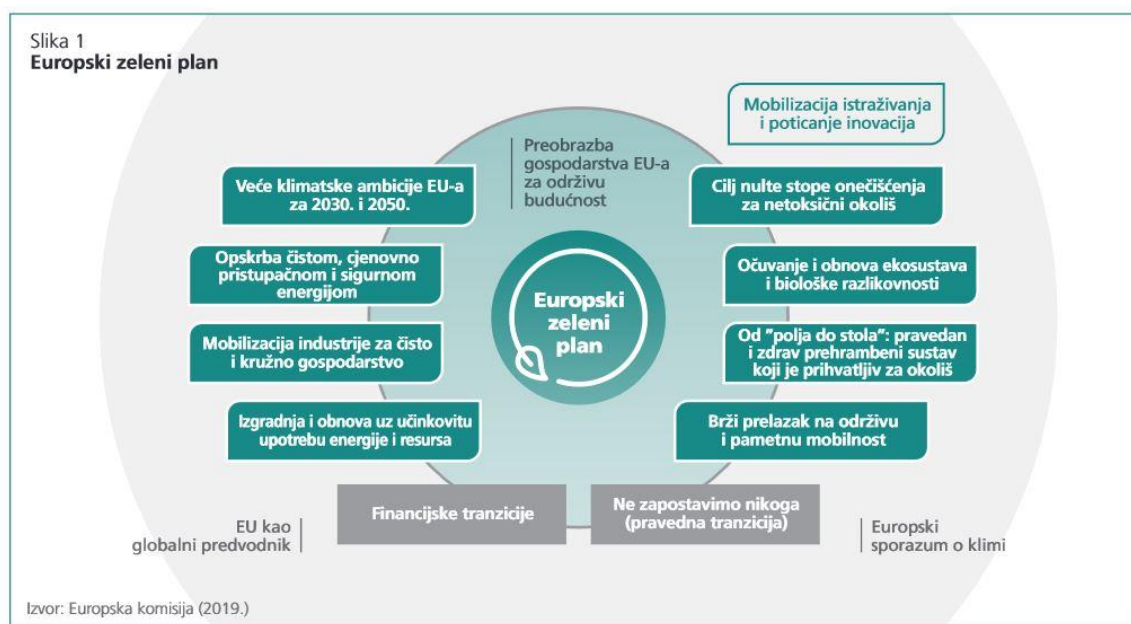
Slika 1
**Europski zeleni plan**

Mobilizacija istraživanja i poticanje inovacija

Preobrazba gospodarstva EU-a za održivu budućnost

Veće klimatske ambicije EU-a za 2030. i 2050.

Opskrba čistom, cjenovno pristupačnom i sigurnom energijom

Mobilizacija industrije za čisto i kružno gospodarstvo

Izgradnja i obnova uz učinkovitu upotrebu energije i resursa

Europski zeleni plan

Cilj nulte stope onečišćenja za netoksični okoliš

Očuvanje i obnova ekosustava i biološke razlikovnosti

Od "polja do stola": pravedan i zdrav prehrambeni sustav koji je prihvatljiv za okoliš

Brži prelazak na održivu i pametnu mobilnost

Financijske tranzicije

Ne zapostavimo nikoga (pravedna tranzicija)

EU kao globalni predvodnik

Europski sporazum o klimi

Izvor: Europska komisija (2019.)